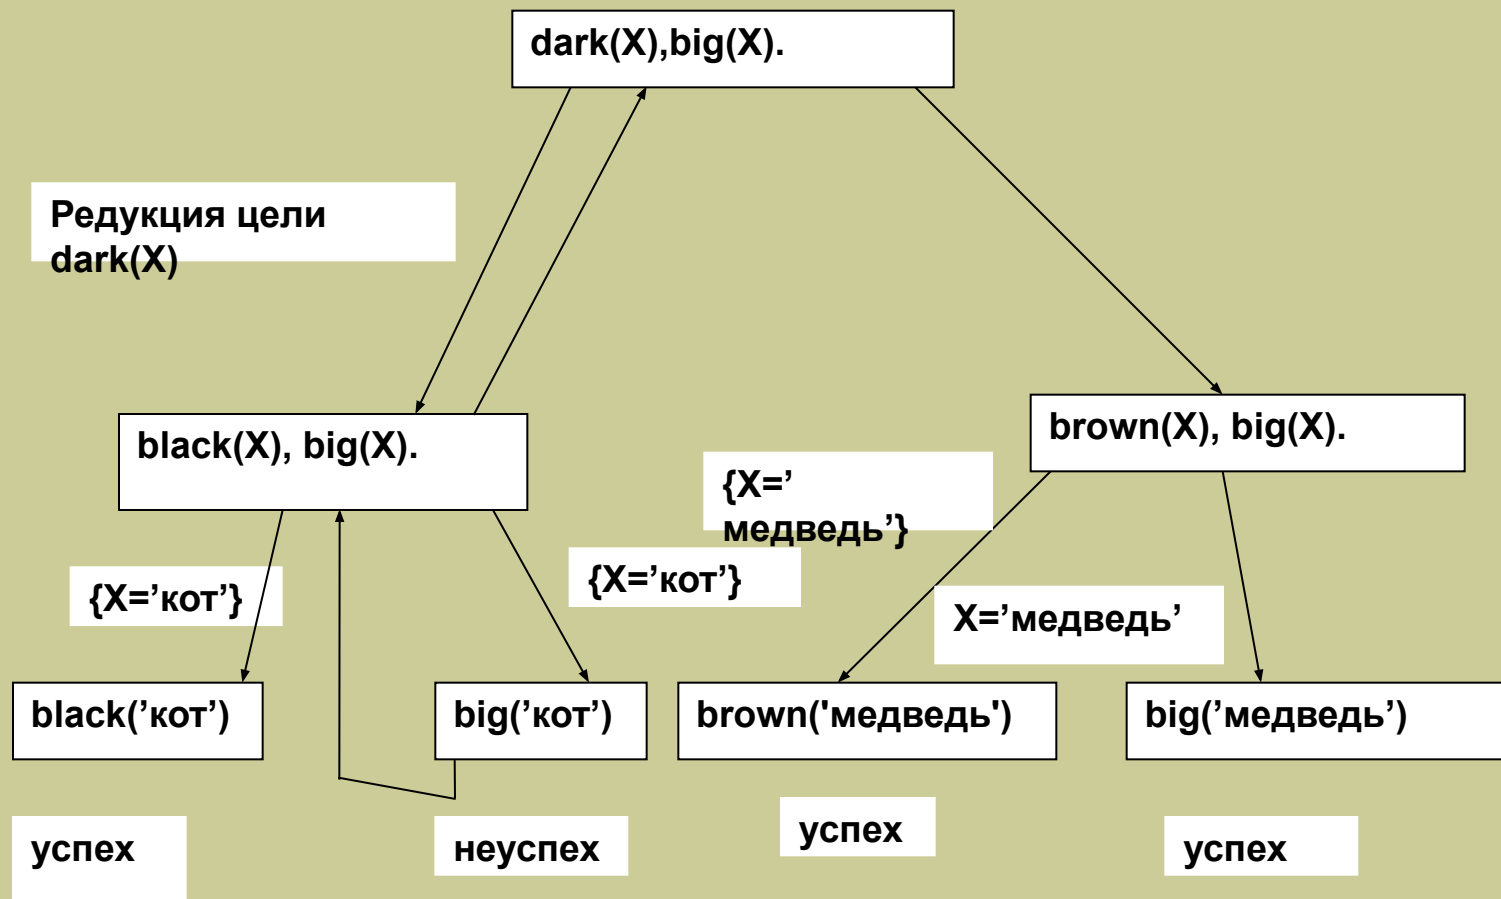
dark(X),big(X).

Редукция цели dark(X)

black(X), big(X).

brown(X), big(X).

{X=’медведь’}

{X=’кот’}

{X=’кот’}

X=’медведь’

black(’кот’)

big(’кот’)

brown('медведь')

big(’медведь’)

успех

неуспех

успех

успех